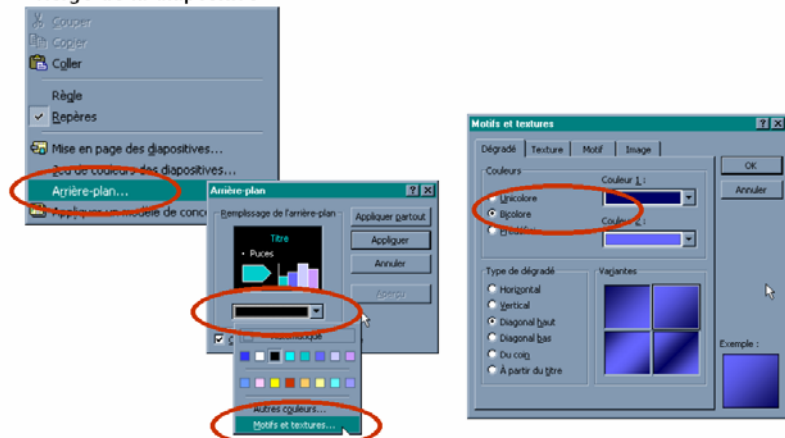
Couper
Copier
Coller
Règle
Repères
Mise en page des diapositives…
Jeu de couleurs des diapositives…
Arrière-plan…
Appliquer un modèle de conce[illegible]

Arrière-plan
Remplissage de l'arrière-plan
Titre
• Puces
Appliquer partout
Appliquer
Annuler
Aperçu
Automatique
Autres couleurs…
Motifs et textures…

Motifs et textures
Dégradé
Texture
Motif
Image
OK
Annuler
Couleurs
Unicolore
Bicolore
Prédéfini
Couleur 1 :
Couleur 2 :
Type de dégradé
Horizontal
Vertical
Diagonal haut
Diagonal bas
Du coin
À partir du titre
Variantes
Exemple :